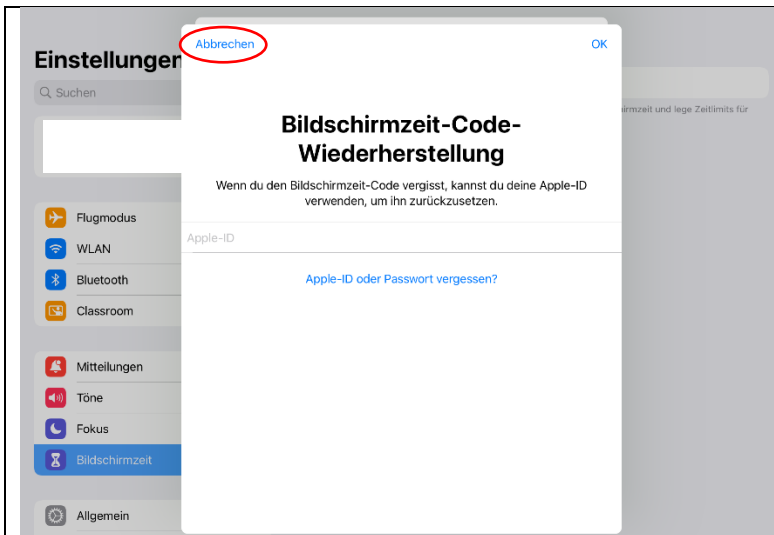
Einstellungen

Suchen

Flugmodus

WLAN

Bluetooth

Classroom

Mitteilungen

Töne

Fokus

Bildschirmzeit

Allgemein

Abbrechen

OK

Bildschirmzeit-Code-Wiederherstellung

Wenn du den Bildschirmzeit-Code vergisst, kannst du deine Apple-ID verwenden, um ihn zurückzusetzen.

Apple-ID

Apple-ID oder Passwort vergessen?

rmzeit und lege Zeitlimits für